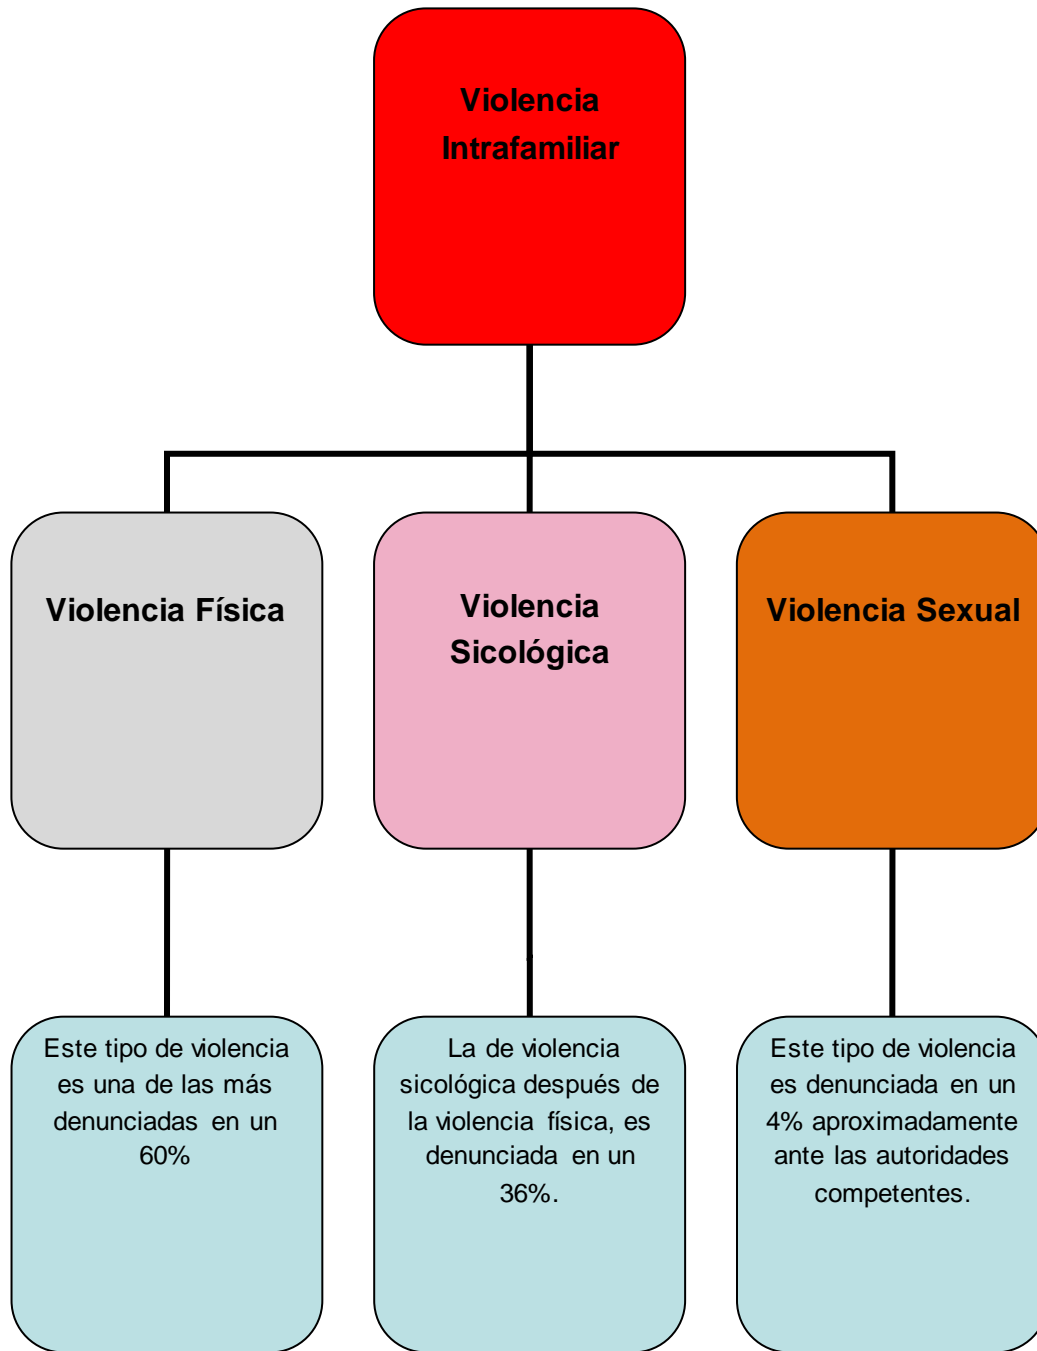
Violencia Intrafamiliar

Violencia Física

Violencia Sicológica

Violencia Sexual

Este tipo de violencia es una de las más denunciadas en un 60%

La de violencia sicológica después de la violencia física, es denunciada en un 36%.

Este tipo de violencia es denunciada en un 4% aproximadamente ante las autoridades competentes.